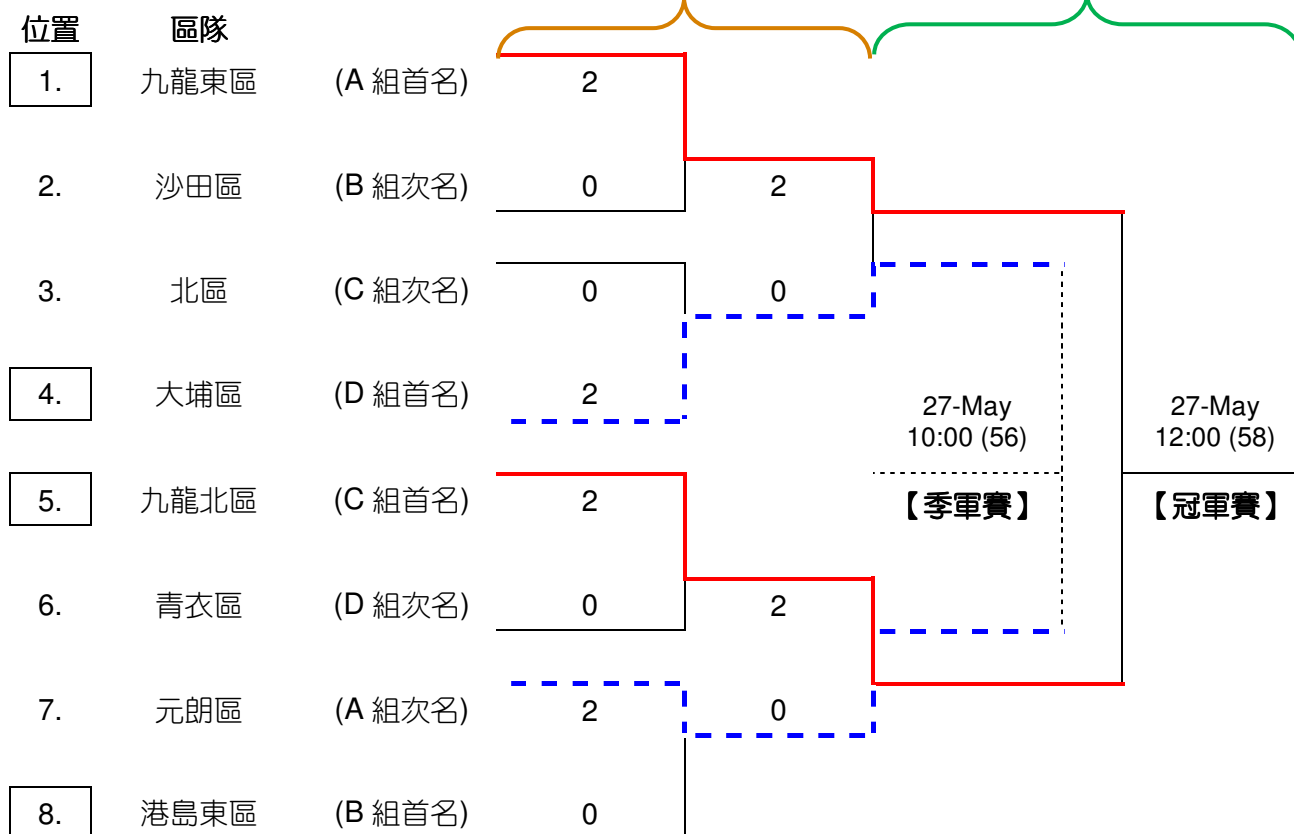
位置 區隊

1. 九龍東區 (A 組首名) 2

2. 沙田區 (B 組次名) 0 2

3. 北區 (C 組次名) 0 0

4. 大埔區 (D 組首名) 2

27-May
10:00 (56)

27-May
12:00 (58)

5. 九龍北區 (C 組首名) 2

【季軍賽】

【冠軍賽】

6. 青衣區 (D 組次名) 0 2

7. 元朗區 (A 組次名) 2 0

8. 港島東區 (B 組首名) 0